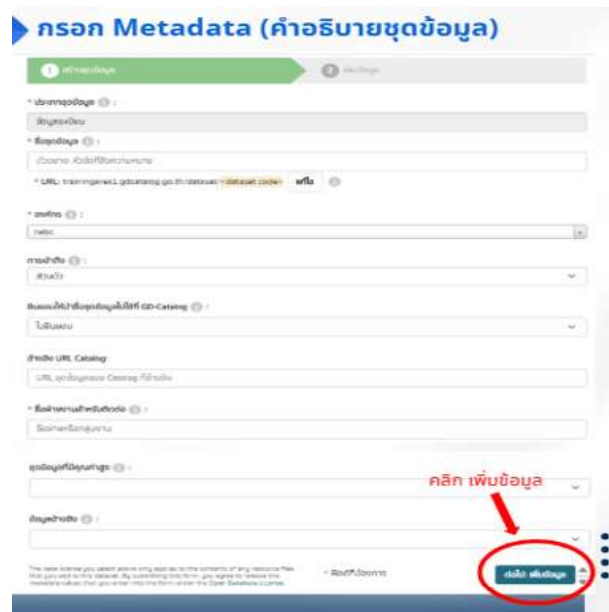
กรอก Metadata (คำอธิบายชุดข้อมูล)

1 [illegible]

2 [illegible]

* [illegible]

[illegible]

* ชื่อชุดข้อมูล

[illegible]

* URL: training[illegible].gdcatalog.go.th/dataset/<dataset-code> แก้ไข

* องค์กร

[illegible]

การเข้าถึง

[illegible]

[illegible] GD-Catalog

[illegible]

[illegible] URL Catalog

URL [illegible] Catalog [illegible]

* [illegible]

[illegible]

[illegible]

คลิก เพิ่มข้อมูล

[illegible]

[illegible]

ต่อไป: เพิ่มข้อมูล